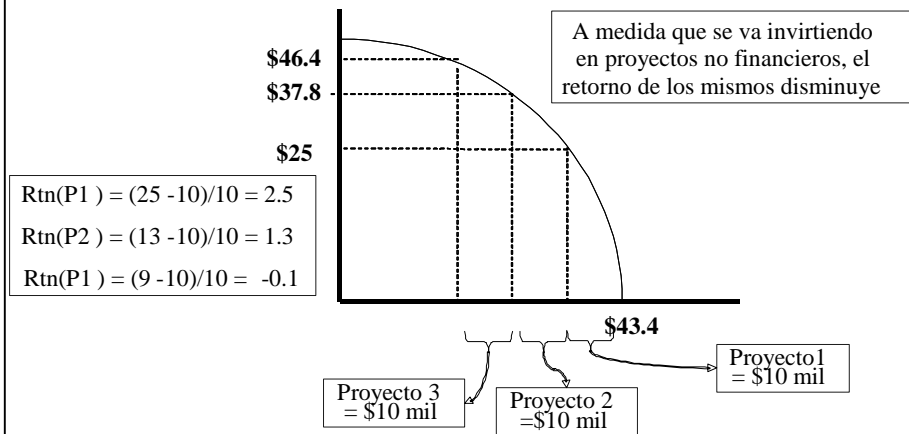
A medida que se va invirtiendo en proyectos no financieros, el retorno de los mismos disminuye

\$46.4

\$37.8

\$25

Rtn(P1 ) = (25 -10)/10 = 2.5

Rtn(P2 ) = (13 -10)/10 = 1.3

Rtn(P1 ) = (9 -10)/10 = -0.1

\$43.4

Proyecto1 = \$10 mil

Proyecto 3 = \$10 mil

Proyecto 2 =\$10 mil